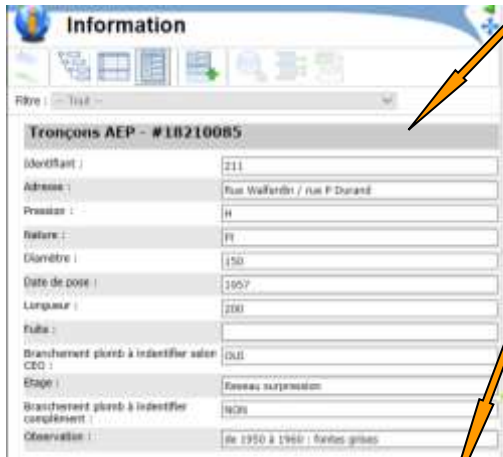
Information

Filtre : -- Tout --

Tronçons AEP - #18210085

| | |
|---|---|
| Identifiant : | 211 |
| Adresse : | Rue Walferdin / rue P Durand |
| Pression : | H |
| Nature : | FI |
| Diamètre : | 150 |
| Date de pose : | 1957 |
| Longueur : | 200 |
| Fuite : | |
| Branchement plomb à indentifier selon CEO : | OUI |
| Etage : | Reseau surpression |
| Branchement plomb à indentifier complément : | NON |
| Observation : | de 1950 à 1960 : fontes grises |